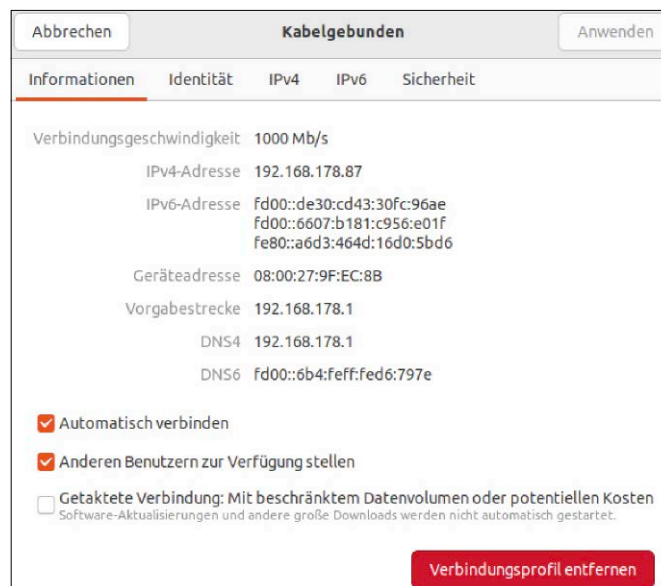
Abbrechen
Kabelgebunden
Anwenden

Informationen Identität IPv4 IPv6 Sicherheit

| | |
|---|---|
| Verbindungsgeschwindigkeit | 1000 Mb/s |
| IPv4-Adresse | 192.168.178.87 |
| IPv6-Adresse | fd00::de30:cd43:30fc:96ae fd00::6607:b181:c956:e01f fe80::a6d3:464d:16d0:5bd6 |
| Geräteadresse | 08:00:27:9F:EC:8B |
| Vorgabestrecke | 192.168.178.1 |
| DNS4 | 192.168.178.1 |
| DNS6 | fd00::6b4:feff:fed6:797e |

Automatisch verbinden

Anderen Benutzern zur Verfügung stellen

Getaktete Verbindung: Mit beschränktem Datenvolumen oder potentiellen Kosten
Software-Aktualisierungen und andere große Downloads werden nicht automatisch gestartet.

Verbindungsprofil entfernen